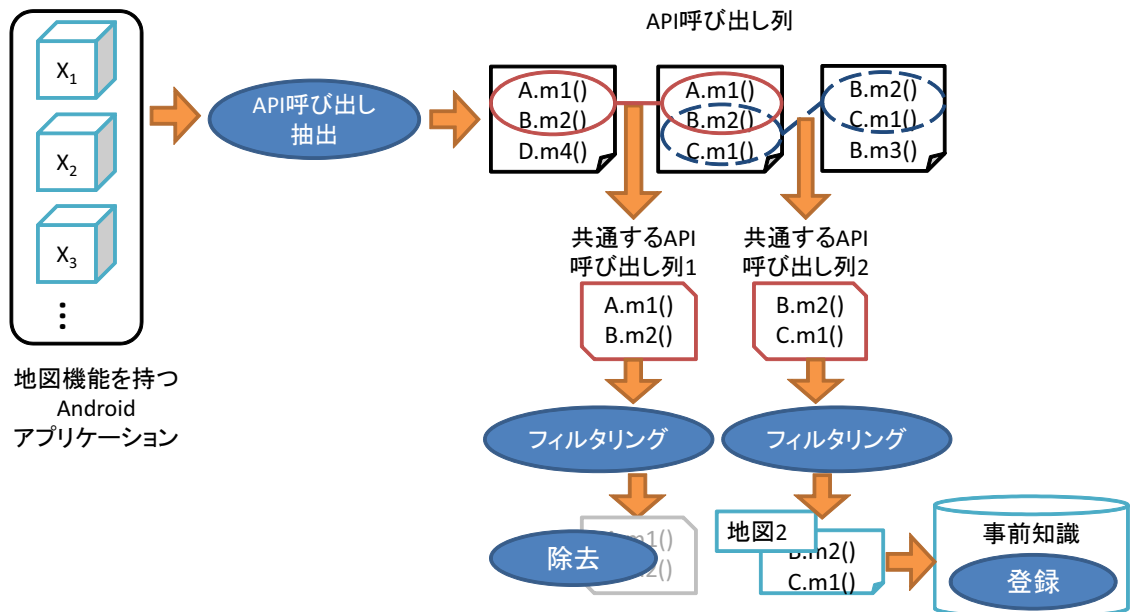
$X_1$

$X_2$

$X_3$

⋮

地図機能を持つ Android アプリケーション

API呼び出し抽出

API呼び出し列

A.m1()
B.m2()
D.m4()

A.m1()
B.m2()
C.m1()

B.m2()
C.m1()
B.m3()

共通するAPI呼び出し列1

A.m1()
B.m2()

共通するAPI呼び出し列2

B.m2()
C.m1()

フィルタリング

フィルタリング

除去

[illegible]m1()
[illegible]2()

地図2

B.m2()
C.m1()

事前知識

登録